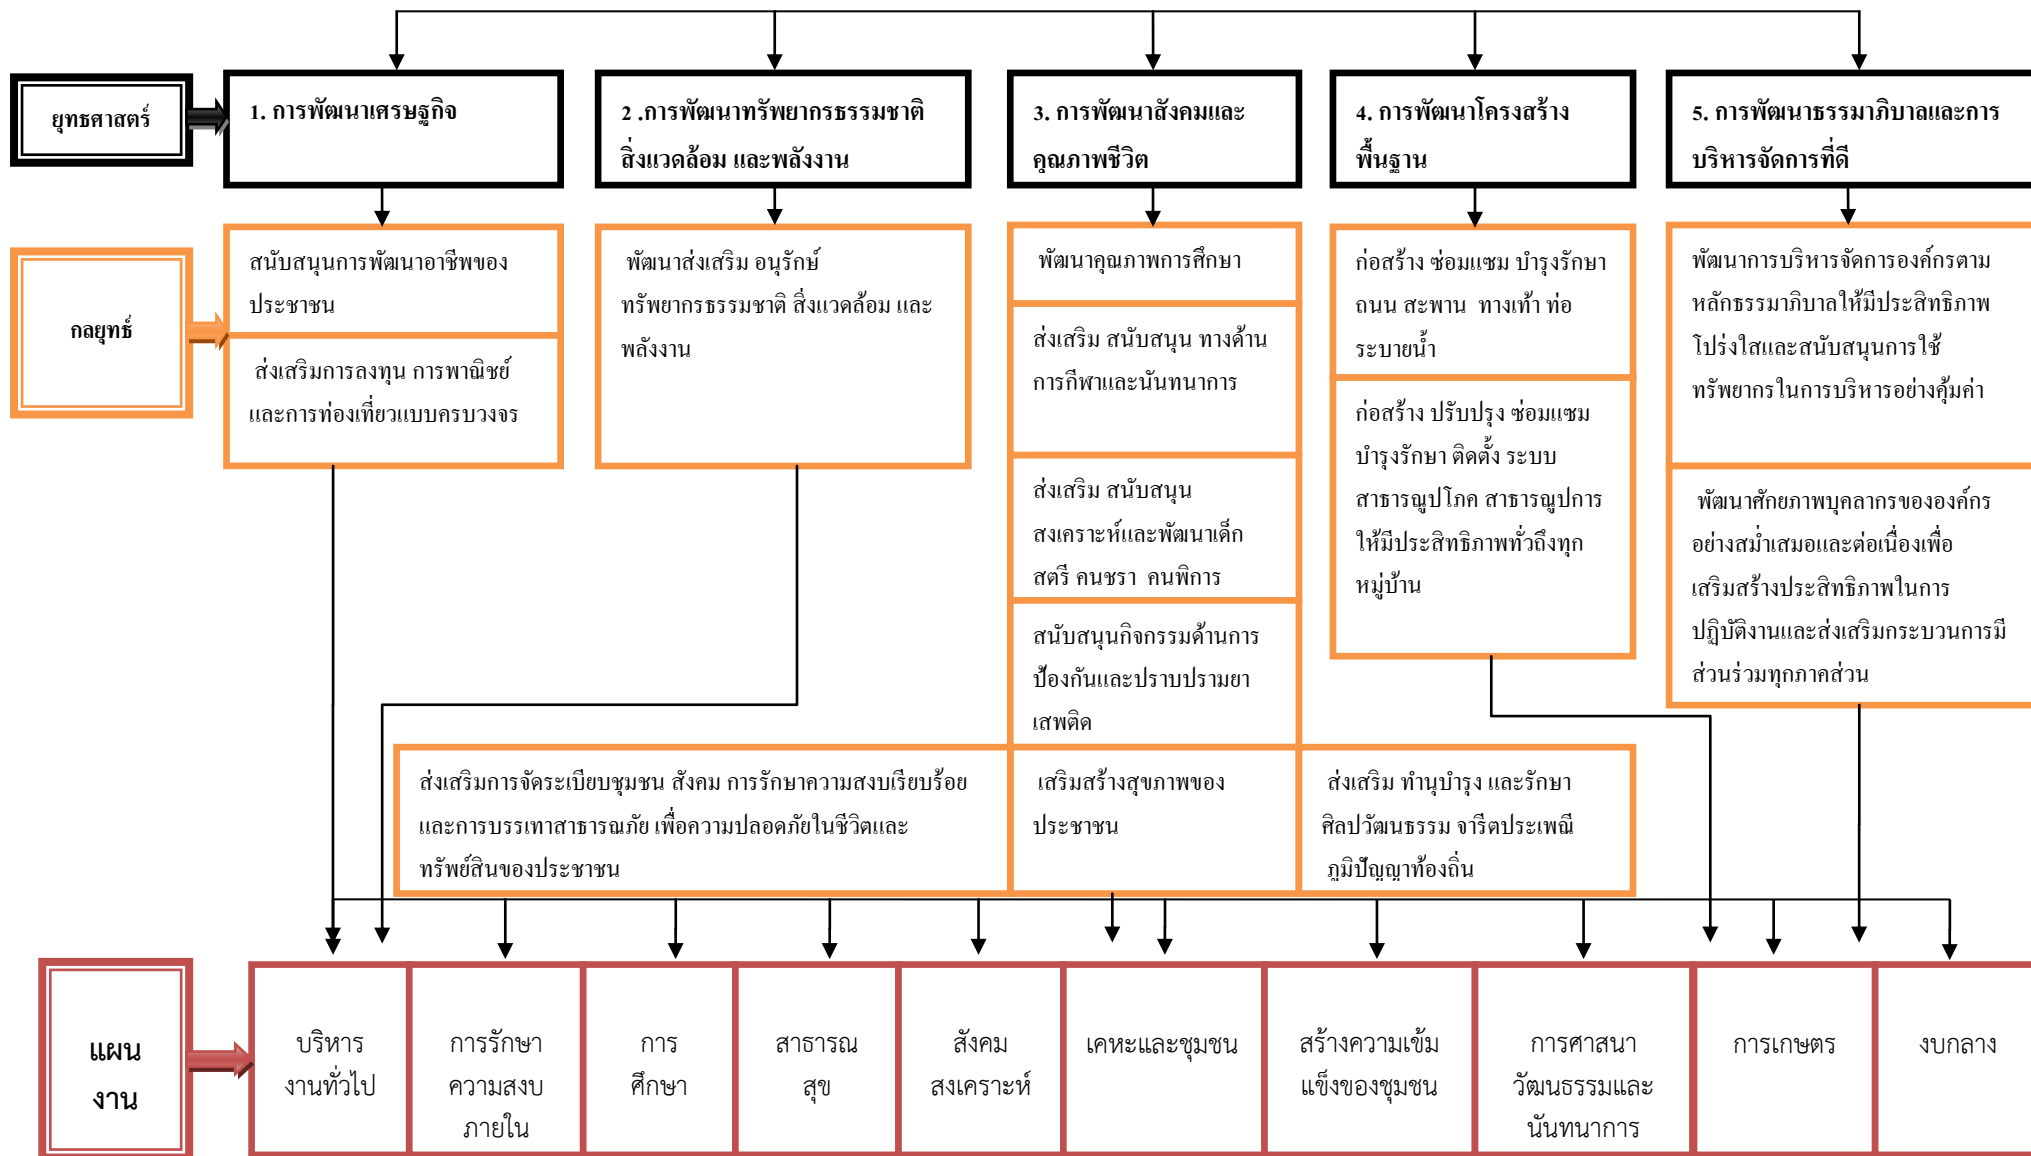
ยุทธศาสตร์

1. การพัฒนาเศรษฐกิจ

2 .การพัฒนาทรัพยากรธรรมชาติ สิ่งแวดล้อม และพลังงาน

3. การพัฒนาสังคมและคุณภาพชีวิต

4. การพัฒนาโครงสร้างพื้นฐาน

5. การพัฒนาธรรมาภิบาลและการบริหารจัดการที่ดี

กลยุทธ์

สนับสนุนการพัฒนาอาชีพของประชาชน

ส่งเสริมการลงทุน การพาณิชย์ และการท่องเที่ยวแบบครบวงจร

พัฒนาส่งเสริม อนุรักษ์ ทรัพยากรธรรมชาติ สิ่งแวดล้อม และพลังงาน

พัฒนาคุณภาพการศึกษา

ส่งเสริม สนับสนุน ทางด้านการกีฬาและนันทนาการ

ส่งเสริม สนับสนุน สงเคราะห์และพัฒนาเด็ก สตรี คนชรา คนพิการ

สนับสนุนกิจกรรมด้านการป้องกันและปราบปรามยาเสพติด

ก่อสร้าง ซ่อมแซม บำรุงรักษา ถนน สะพาน ทางเท้า ท่อ ระบายน้ำ

ก่อสร้าง ปรับปรุง ซ่อมแซม บำรุงรักษา ติดตั้ง ระบบสาธารณูปโภค สาธารณูปการ ให้มีประสิทธิภาพทั่วถึงทุกหมู่บ้าน

พัฒนาการบริหารจัดการองค์กรตามหลักธรรมาภิบาลให้มีประสิทธิภาพ โปร่งใสและสนับสนุนการใช้ทรัพยากรในการบริหารอย่างคุ้มค่า

พัฒนาศักยภาพบุคลากรขององค์กรอย่างสม่ำเสมอและต่อเนื่องเพื่อเสริมสร้างประสิทธิภาพในการปฏิบัติงานและส่งเสริมกระบวนการมีส่วนร่วมทุกภาคส่วน

ส่งเสริมการจัดระเบียบชุมชน สังคม การรักษาความสงบเรียบร้อย และการบรรเทาสาธารณภัย เพื่อความปลอดภัยในชีวิตและทรัพย์สินของประชาชน

เสริมสร้างสุขภาพของประชาชน

ส่งเสริม ทำนุบำรุง และรักษาศิลปวัฒนธรรม จารีตประเพณี ภูมิปัญญาท้องถิ่น

แผนงาน

| บริหารงานทั่วไป | การรักษาความสงบภายใน | การศึกษา | สาธารณสุข | สังคมสงเคราะห์ | เคหะและชุมชน | สร้างความเข้มแข็งของชุมชน | การศาสนาวัฒนธรรมและนันทนาการ | การเกษตร | งบกลาง |
|---|---|---|---|---|---|---|---|---|---|